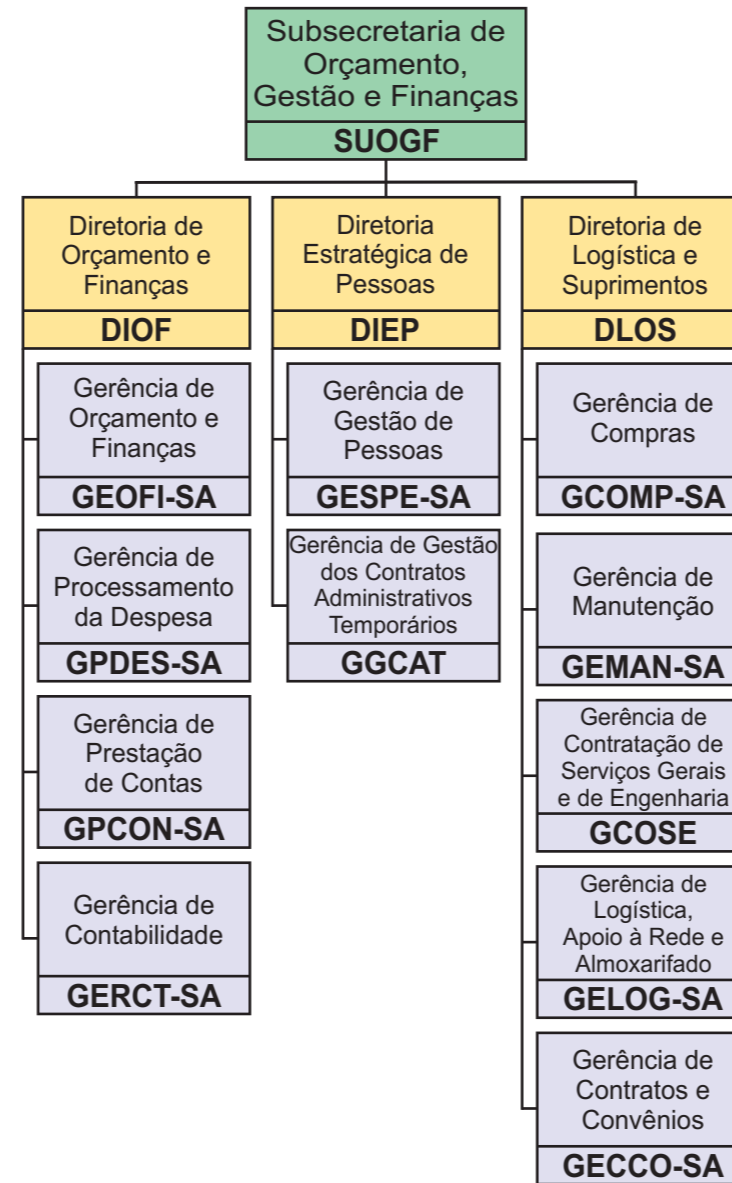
Subsecretaria de Orçamento, Gestão e Finanças
SUOGF

Diretoria de Orçamento e Finanças
DIOF

Gerência de Orçamento e Finanças
GEOFI-SA

Gerência de Processamento da Despesa
GPDES-SA

Gerência de Prestação de Contas
GPCON-SA

Gerência de Contabilidade
GERCT-SA

Diretoria Estratégica de Pessoas
DIEP

Gerência de Gestão de Pessoas
GESPE-SA

Gerência de Gestão dos Contratos Administrativos Temporários
GGCAT

Diretoria de Logística e Suprimentos
DLOS

Gerência de Compras
GCOMP-SA

Gerência de Manutenção
GEMAN-SA

Gerência de Contratação de Serviços Gerais e de Engenharia
GCOSE

Gerência de Logística, Apoio à Rede e Almoxarifado
GELOG-SA

Gerência de Contratos e Convênios
GECCO-SA